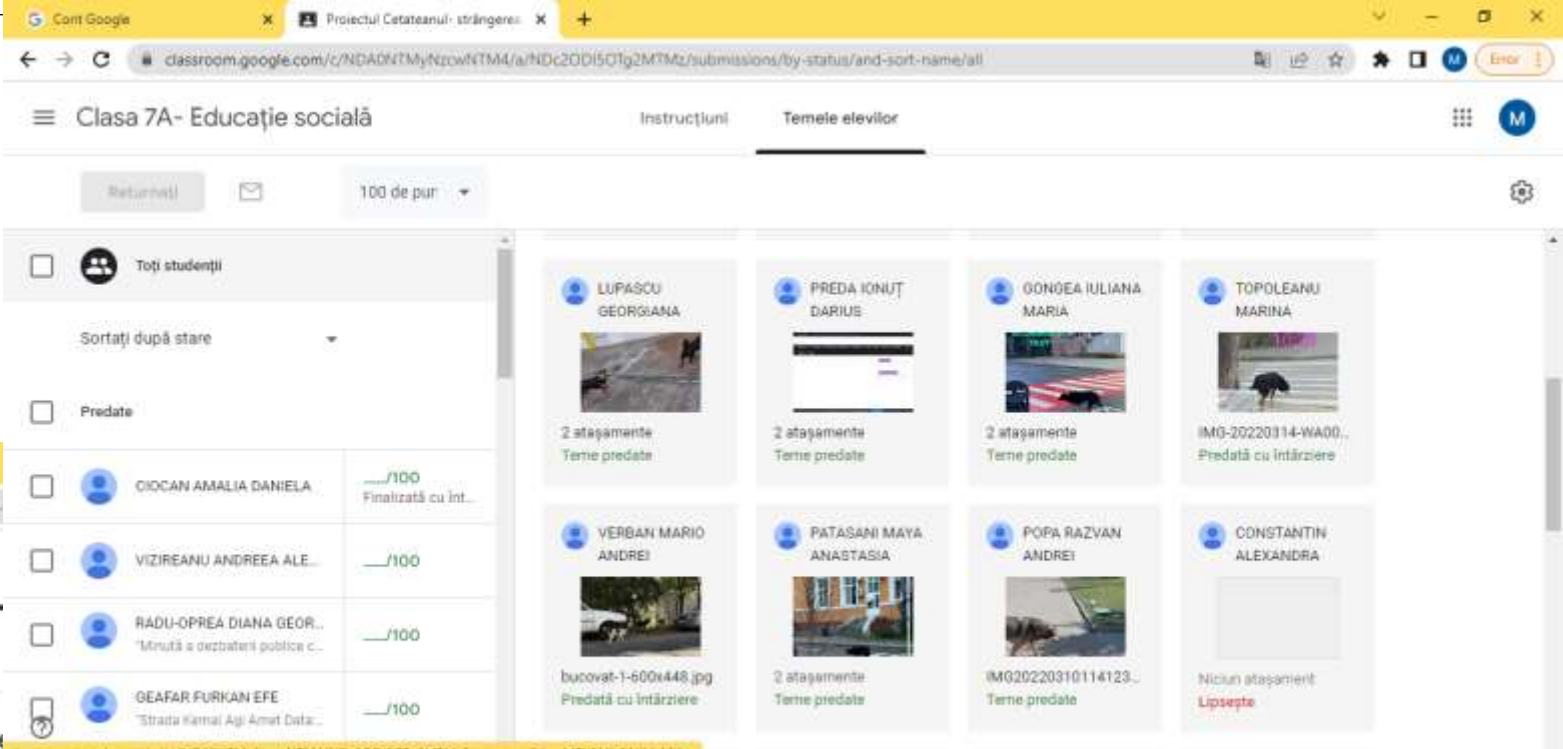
Cont Google
Proiectul Cetateanul- strângere
classroom.google.com/c/NDA0NTMyNzcwNTM4/a/NDc2ODI5OTg2MTMz/submissions/by-status/and-sort-name/all
Eroare

Clasa 7A- Educație socială
Instrucțiuni
Temele elevilor

Returnați
100 de pur

Toți studenții
Sortați după stare
Predate

CIOCAN AMALIA DANIELA
___/100
Finalizată cu înt...

VIZIREANU ANDREEA ALE...
___/100

RADU-OPREA DIANA GEOR...
"Minută a dezbaterii publice c...
___/100

GEAFAR FURKAN EFE
"Strada Kemal Agi Amet Data:...
___/100

LUPASCU GEORGIANA
2 atașamente
Teme predate

PREDA IONUȚ DARIUS
2 atașamente
Teme predate

GONGEA IULIANA MARIA
2 atașamente
Teme predate

TOPOLEANU MARINA
IMG-20220314-WA00...
Predată cu întârziere

VERBAN MARIO ANDREI
bucovat-1-600x448.jpg
Predată cu întârziere

PATASANI MAYA ANASTASIA
2 atașamente
Teme predate

POPA RAZVAN ANDREI
IMG20220310114123...
Teme predate

CONSTANTIN ALEXANDRA
Niciun atașament
Lipsește